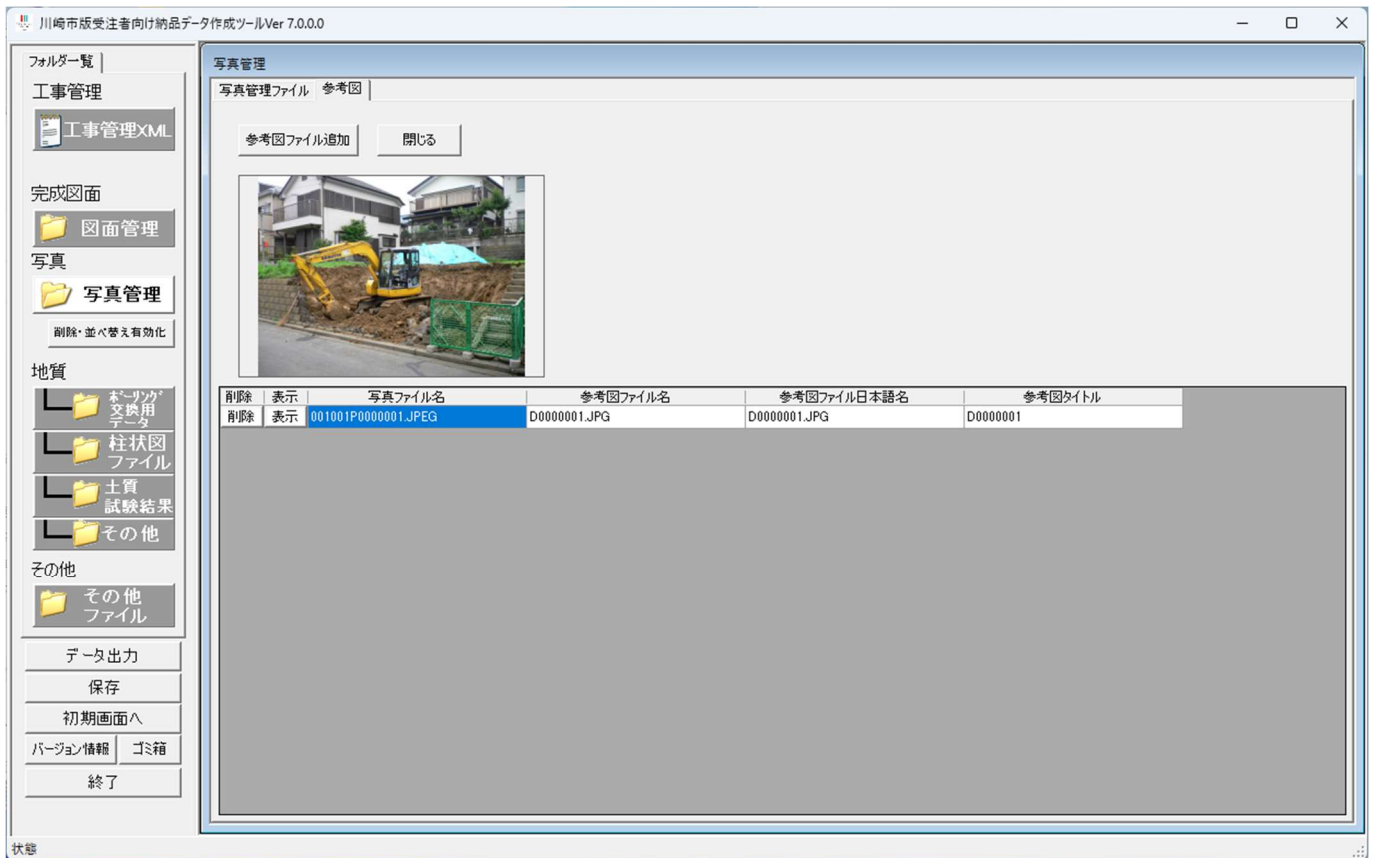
川崎市版受注者向け納品データ作成ツールVer 7.0.0.0

フォルダ一覧

工事管理

工事管理XML

完成図面

図面管理

写真

写真管理

削除・並べ替え有効化

地質

ボーリング交換用データ

柱状図ファイル

土質試験結果

その他

その他

その他ファイル

データ出力

保存

初期画面へ

バージョン情報

ゴミ箱

終了

写真管理

写真管理ファイル

参考図

参考図ファイル追加

閉じる

| 削除 | 表示 | 写真ファイル名 | 参考図ファイル名 | 参考図ファイル日本語名 | 参考図タイトル |
|---|---|---|---|---|---|
| 削除 | 表示 | 001001P0000001.JPEG | D0000001.JPG | D0000001.JPG | D0000001 |

状態